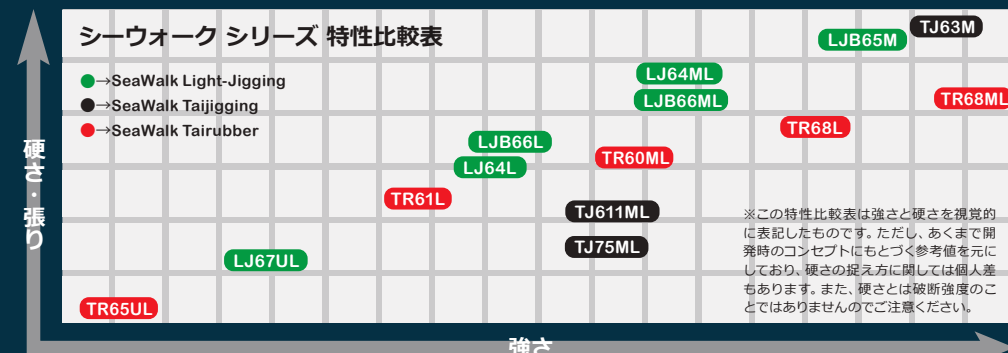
シーウォーク シリーズ 特性比較表

●→SeaWalk Light-Jigging
●→SeaWalk Taijigging
●→SeaWalk Tairubber

TJ63M
LJB65M
LJ64ML
LJB66ML
TR68ML
TR68L
LJB66L
TR60ML
LJ64L
TR61L
TJ611ML
TJ75ML
LJ67UL
TR65UL

※この特性比較表は強さと硬さを視覚的に表記したものです。ただし、あくまで開発時のコンセプトにもとづく参考値を元にしており、硬さの捉え方に関しては個人差もあります。また、硬さとは破断強度のことではありませんのでご注意ください。

硬さ・張り

強さ